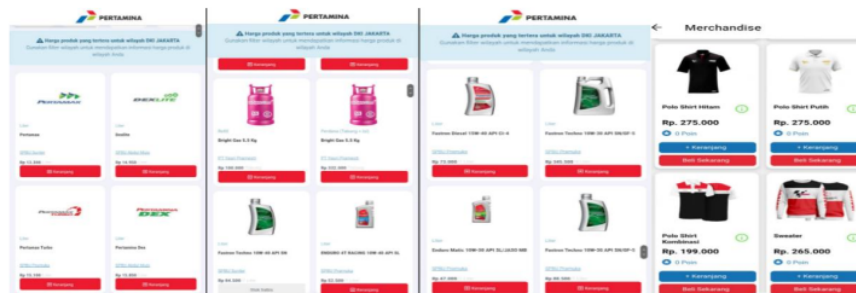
PERTAMINA

Harga produk yang tertera untuk wilayah DKI JAKARTA
Gunakan filter wilayah untuk mendapatkan informasi harga produk di wilayah Anda

PERTAMAX
DEXLITE

Pertamax
Dexlite

Rp 13.300
Rp 14.950

Keranjang
Keranjang

Pertamax Turbo
Pertamina Dex

Pertamax Turbo
Pertamina Dex

Rp 15.200
Rp 15.850

Keranjang
Keranjang

PERTAMINA

Harga produk yang tertera untuk wilayah DKI JAKARTA
Gunakan filter wilayah untuk mendapatkan informasi harga produk di wilayah Anda

Keranjang
Keranjang

Bright Gas 5.5 Kg
Bright Gas 5.5 Kg

Rp 100.000
Rp 135.000

Keranjang
Keranjang

Fastron Techno 10W-40 API SN
ENDURO 4T RACING 10W-40 API SL

Rp 84.500
Rp 57.500

Stok Habis
Keranjang

PERTAMINA

Harga produk yang tertera untuk wilayah DKI JAKARTA
Gunakan filter wilayah untuk mendapatkan informasi harga produk di wilayah Anda

Fastron Diesel 15W-40 API CI-4
Fastron Techno 10W-30 API SN/SP-5

Rp 73.000
Rp 300.000

Keranjang
Keranjang

Enduro Matic 10W-30 API SL/JASO MB
Fastron Techno 10W-30 API SN/SP-5

Merchandise

Polo Shirt Hitam
Rp. 275.000
0 Poin
Keranjang
Beli Sekarang

Polo Shirt Putih
Rp. 275.000
0 Poin
Keranjang
Beli Sekarang

Polo Shirt Kombinasi
Rp. 199.000
0 Poin
Keranjang
Beli Sekarang

Sweater
Rp. 265.000
0 Poin
Keranjang
Beli Sekarang